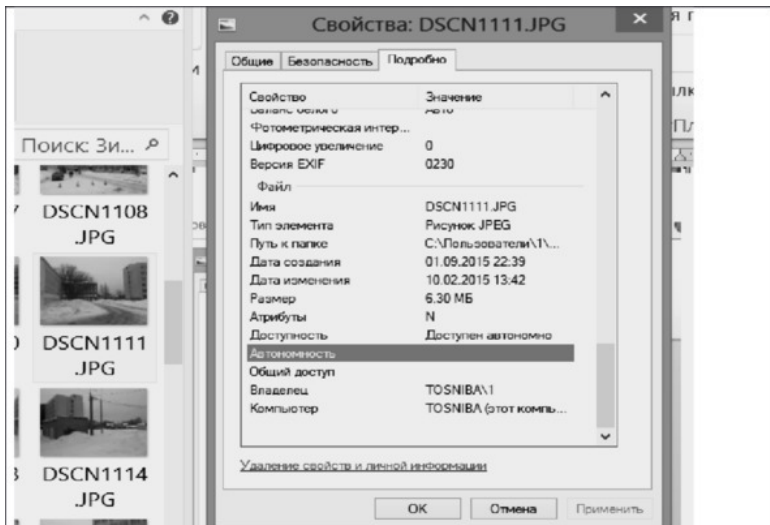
Поиск: Зи...

DSCN1108 .JPG

DSCN1111 .JPG

DSCN1114 .JPG

Свойства: DSCN1111.JPG

Общие | Безопасность | Подробно

| Свойство | Значение |
|---|---|
| Баланс белого | Авто |
| Фотометрическая интер... | |
| Цифровое увеличение | 0 |
| Версия EXIF | 0230 |
| Файл | |
| Имя | DSCN1111.JPG |
| Тип элемента | Рисунок JPEG |
| Путь к папке | C:\Пользователи\1\... |
| Дата создания | 01.09.2015 22:39 |
| Дата изменения | 10.02.2015 13:42 |
| Размер | 6.30 МБ |
| Атрибуты | N |
| Доступность | Доступен автономно |
| Автономность | |
| Общий доступ | |
| Владелец | TOSNIBA\1 |
| Компьютер | TOSNIBA (этот компь... |

Удаление свойств и личной информации

OK | Отмена | Применить